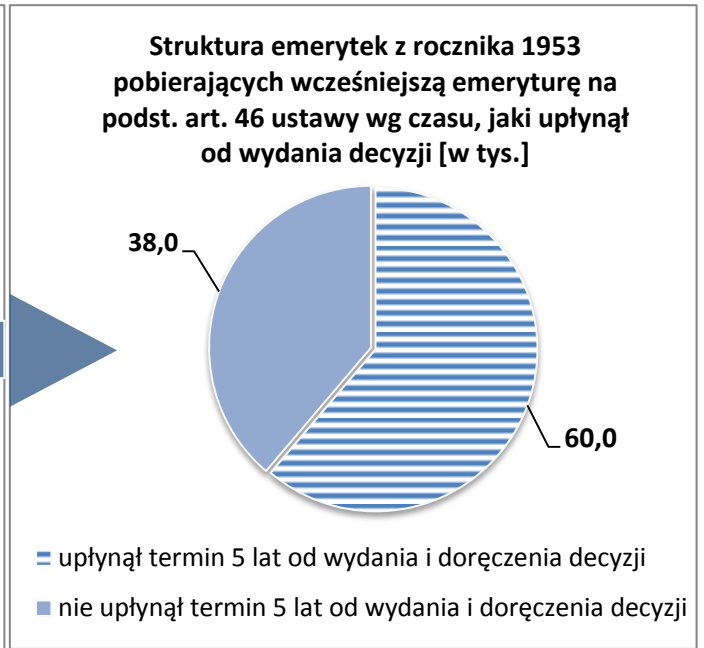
Struktura emerytek z rocznika 1953 pobierających wcześniejszą emeryturę na podst. art. 46 ustawy wg czasu, jaki upłynął od wydania decyzji [w tys.]

38,0

60,0

upłynął termin 5 lat od wydania i doręczenia decyzji

nie upłynął termin 5 lat od wydania i doręczenia decyzji